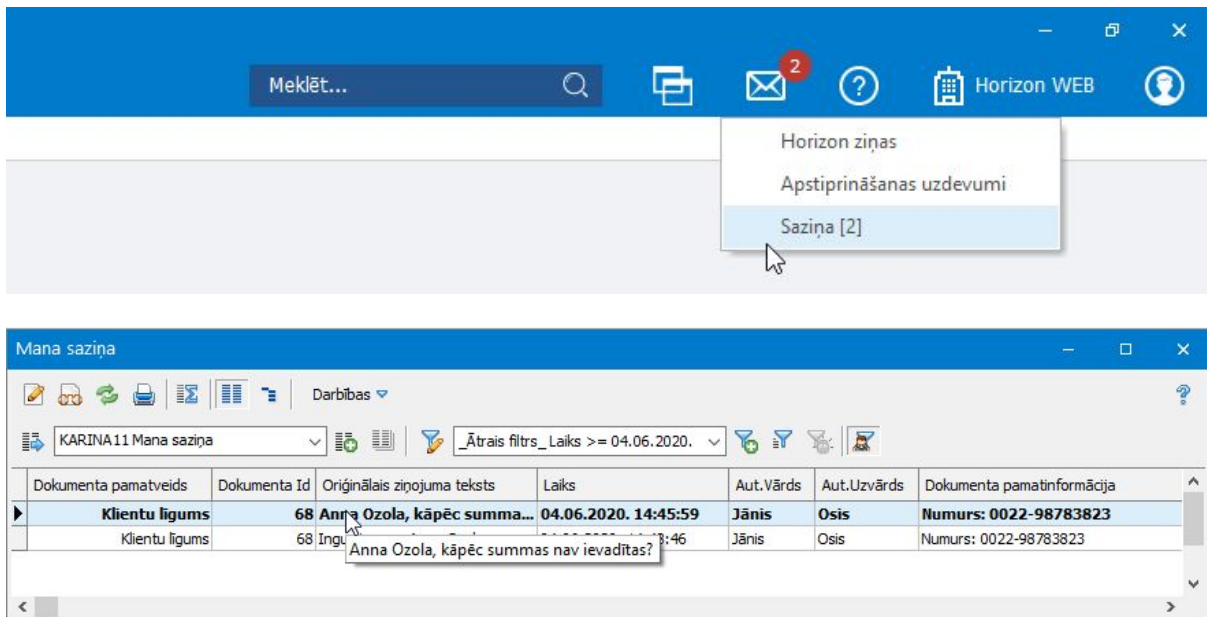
Meklēt...

2

Horizon WEB

Horizon ziņas

Apstiprināšanas uzdevumi

Saziņa [2]

Mana saziņa

Darbības

KARINA11 Mana saziņa

_Ātrais filtrs_ Laiks >= 04.06.2020.

| Dokumenta pamatveids | Dokumenta Id | Oriģinālais ziņojuma teksts | Laiks | Aut.Vārds | Aut.Uzvārds | Dokumenta pamatinformācija |
|---|---|---|---|---|---|---|
| Klientu līgums | 68 | Anna Ozola, kāpēc summa... | 04.06.2020. 14:45:59 | Jānis | Osis | Numurs: 0022-98783823 |
| Klientu līgums | 68 | Ingu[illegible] | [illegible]:46 | Jānis | Osis | Numurs: 0022-98783823 |

Anna Ozola, kāpēc summas nav ievadītas?